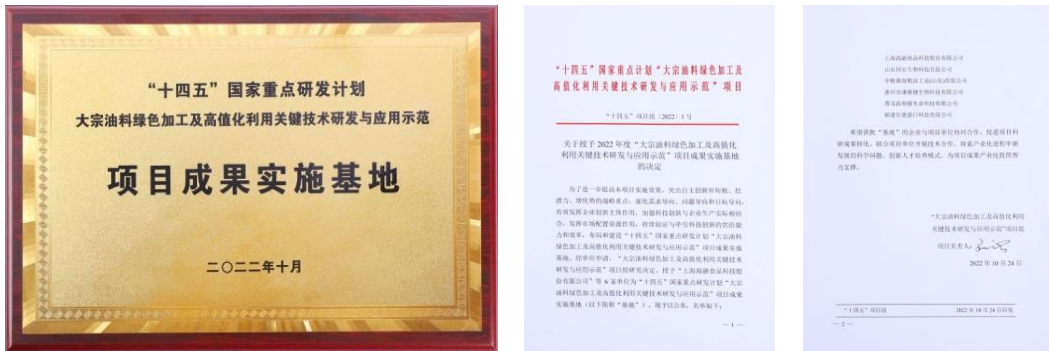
"十四五"国家重点研发计划
大宗油料绿色加工及高值化利用关键技术研发与应用示范

项目成果实施基地

二〇二二年十月

"十四五"国家重点计划"大宗油料绿色加工及高值化利用关键技术研发与应用示范"项目

"十四五"项目组〔2022〕1号

关于授予2022年度"大宗油料绿色加工及高值化利用关键技术研发与应用示范"项目成果实施基地的决定

为了进一步提高本项目实施效果，突出自主创新补短板、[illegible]，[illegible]，有效发挥企业创新主体作用，加强科技创新与企业生产实际相结合，发挥示范辐射带动作用，持续锻造与夯实科技创新的突出能力和效率，布局和建设"十四五"国家重点研发计划"大宗油料绿色加工及高值化利用关键技术研发与应用示范"项目成果实施基地，经单位申请，"大宗油料绿色加工及高值化利用关键技术研发与应用示范"项目组研究决定，授予"上海海融食品科技股份有限公司"等6家单位为"十四五"国家重点研发计划"大宗油料绿色加工及高值化利用关键技术研发与应用示范"项目成果实施基地（以下简称"基地"），现予以公布，名单如下：

— 1 —

上海海融食品科技股份有限公司
山东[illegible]有限公司
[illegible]有限公司
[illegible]有限公司
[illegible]有限公司
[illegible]有限公司

希望获批"基地"的企业与项目单位协同合作，促进项目科研成果转化，联合项目单位开展技术合作，探索产业化进程中新发现的科学问题，创新人才培养模式，为项目成果产业化提供智力支撑。

"大宗油料绿色加工及高值化利用关键技术研发与应用示范"项目组

项目负责人：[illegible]

2022年10月24日

"十四五"项目组　　2022年10月24日印发

— 2 —